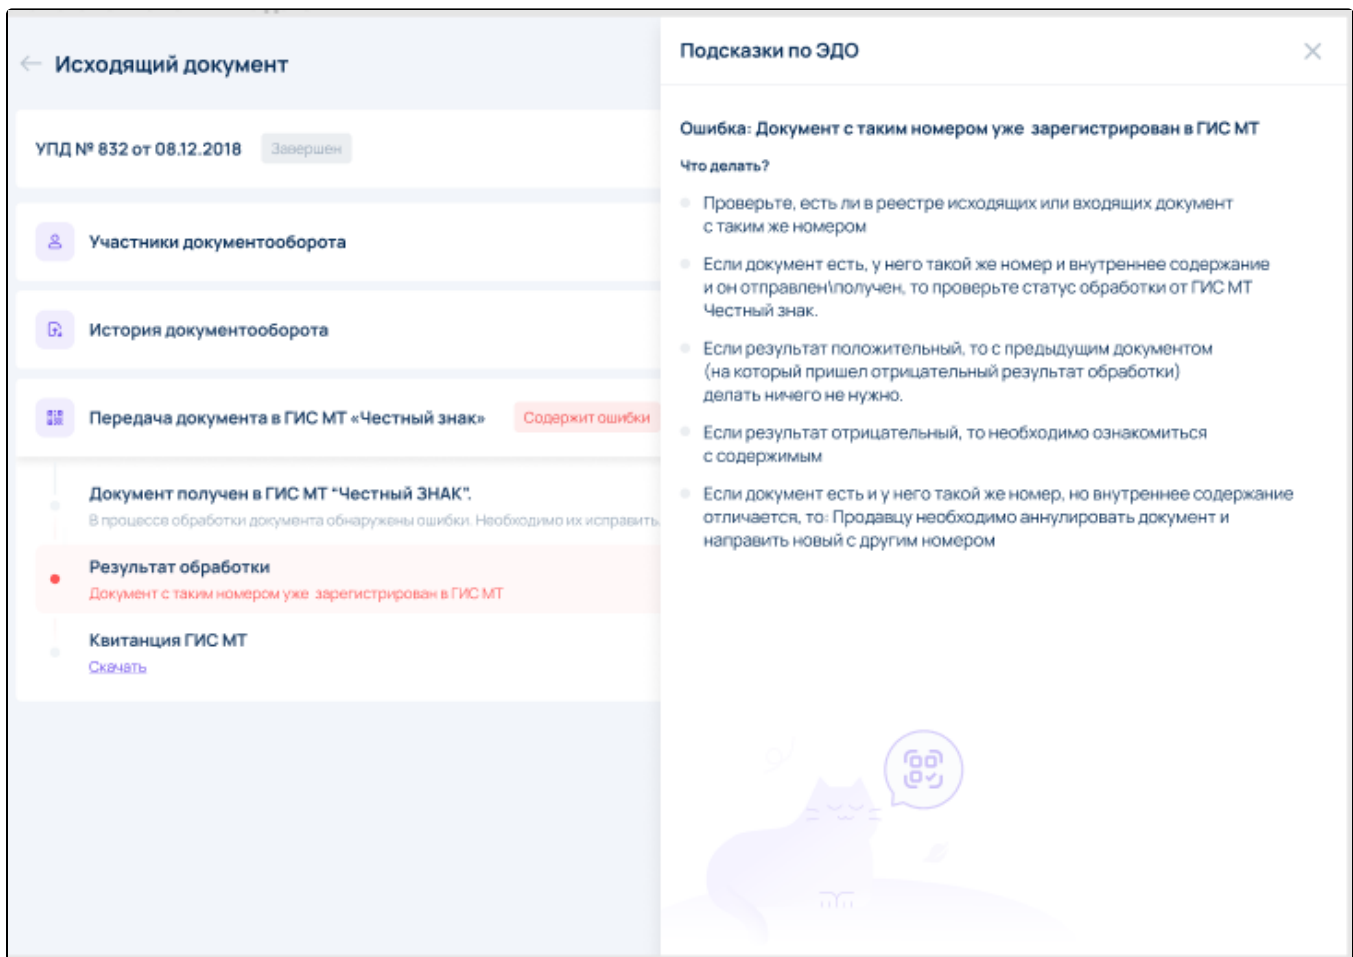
Исходящий документ

УПД № 832 от 08.12.2018 Завершен

Участники документооборота

История документооборота

Передача документа в ГИС МТ «Честный знак» Содержит ошибки

Документ получен в ГИС МТ "Честный ЗНАК".
В процессе обработки документа обнаружены ошибки. Необходимо их исправить

Результат обработки
Документ с таким номером уже зарегистрирован в ГИС МТ

Квитанция ГИС МТ
Скачать

Подсказки по ЭДО

Ошибка: Документ с таким номером уже зарегистрирован в ГИС МТ

Что делать?

Проверьте, есть ли в реестре исходящих или входящих документ с таким же номером

Если документ есть, у него такой же номер и внутреннее содержание и он отправлен\получен, то проверьте статус обработки от ГИС МТ Честный знак.

Если результат положительный, то с предыдущим документом (на который пришел отрицательный результат обработки) делать ничего не нужно.

Если результат отрицательный, то необходимо ознакомиться с содержимым

Если документ есть и у него такой же номер, но внутреннее содержание отличается, то: Продавцу необходимо аннулировать документ и направить новый с другим номером